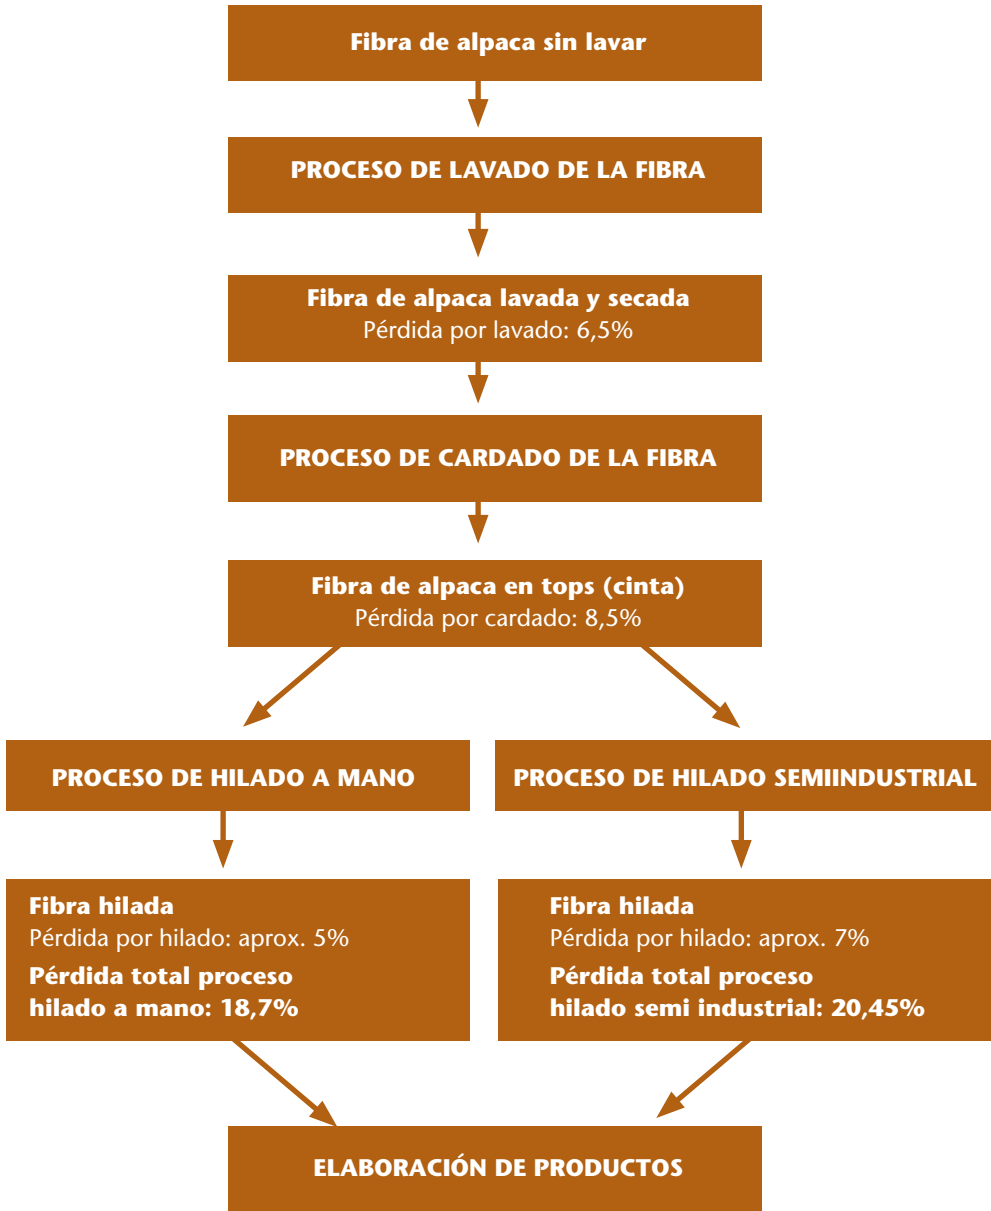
Fibra de alpaca sin lavar

PROCESO DE LAVADO DE LA FIBRA

Fibra de alpaca lavada y secada
Pérdida por lavado: 6,5%

PROCESO DE CARDADO DE LA FIBRA

Fibra de alpaca en tops (cinta)
Pérdida por cardado: 8,5%

PROCESO DE HILADO A MANO

PROCESO DE HILADO SEMIINDUSTRIAL

Fibra hilada
Pérdida por hilado: aprox. 5%
Pérdida total proceso hilado a mano: 18,7%

Fibra hilada
Pérdida por hilado: aprox. 7%
Pérdida total proceso hilado semi industrial: 20,45%

ELABORACIÓN DE PRODUCTOS